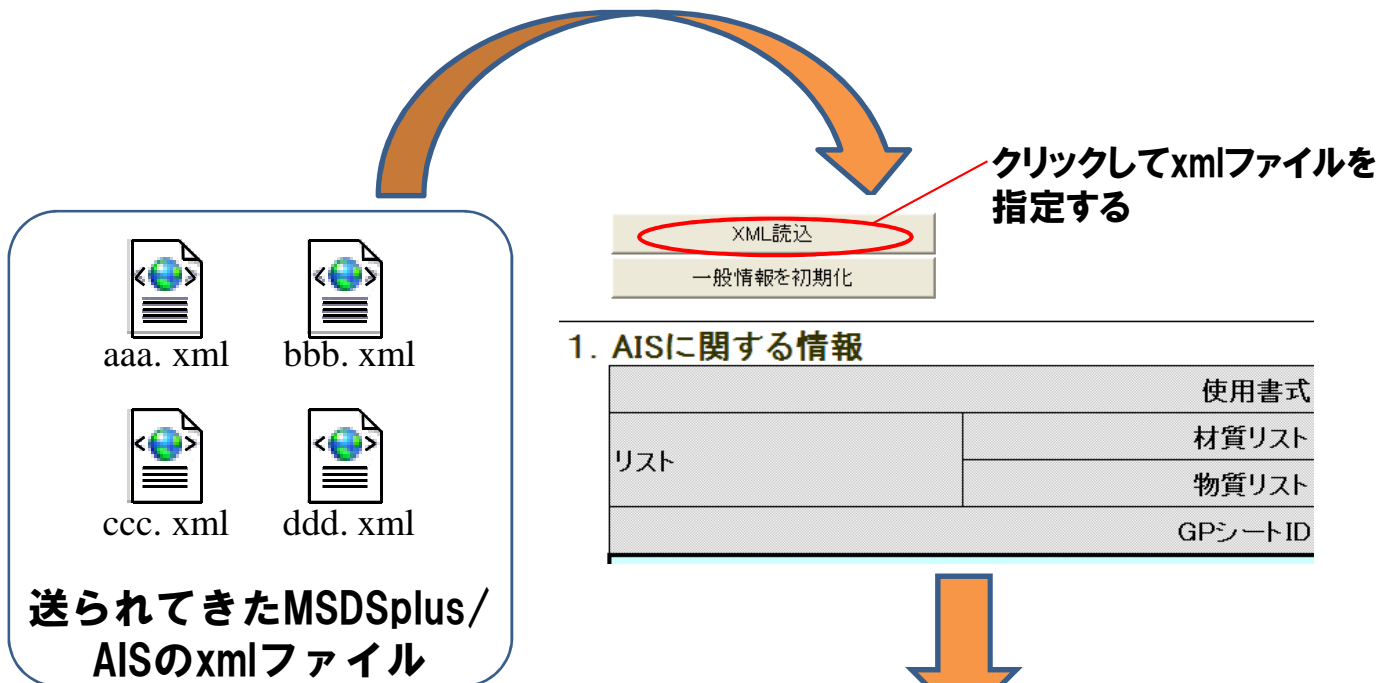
aaa. xml
bbb. xml
ccc. xml
ddd. xml

送られてきたMSDSplus/AISのxmlファイル

クリックしてxmlファイルを指定する

XML読込
一般情報を初期化

1. AISに関する情報

|  |  |
|---|---|
| 使用書式 | |
| リスト | 材質リスト |
| | 物質リスト |
| GPシートID | |